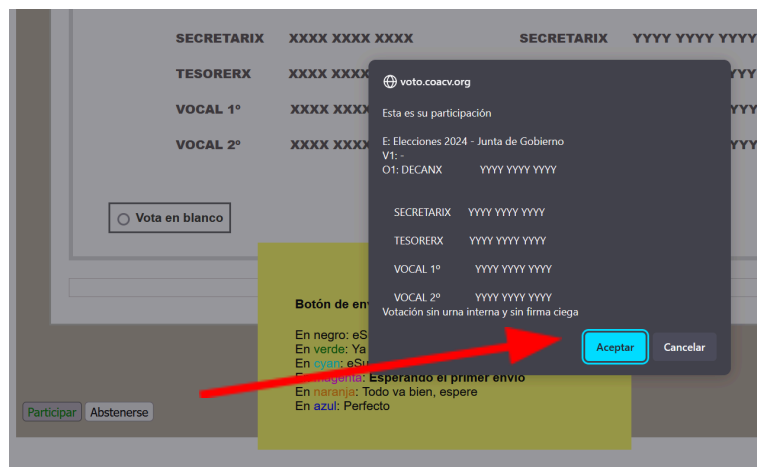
SECRETARIX XXXX XXXX XXXX SECRETARIX YYYY YYYY YYYY

TESORERX XXXX XXXX

VOCAL 1º XXXX XXXX

VOCAL 2º XXXX XXXX

Vota en blanco

voto.coacv.org

Esta es su participación

E: Elecciones 2024 - Junta de Gobierno
V1: -
O1: DECANX YYYY YYYY YYYY

SECRETARIX YYYY YYYY YYYY

TESORERX YYYY YYYY YYYY

VOCAL 1º YYYY YYYY YYYY

VOCAL 2º YYYY YYYY YYYY
Votación sin urna interna y sin firma ciega

Aceptar Cancelar

Botón de env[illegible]

En negro: eS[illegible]
En verde: Ya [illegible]
En cyan: eSu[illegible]
En magenta: Esperando el primer envío
En naranja: Todo va bien, espere
En azul: Perfecto

Participar Abstenerse